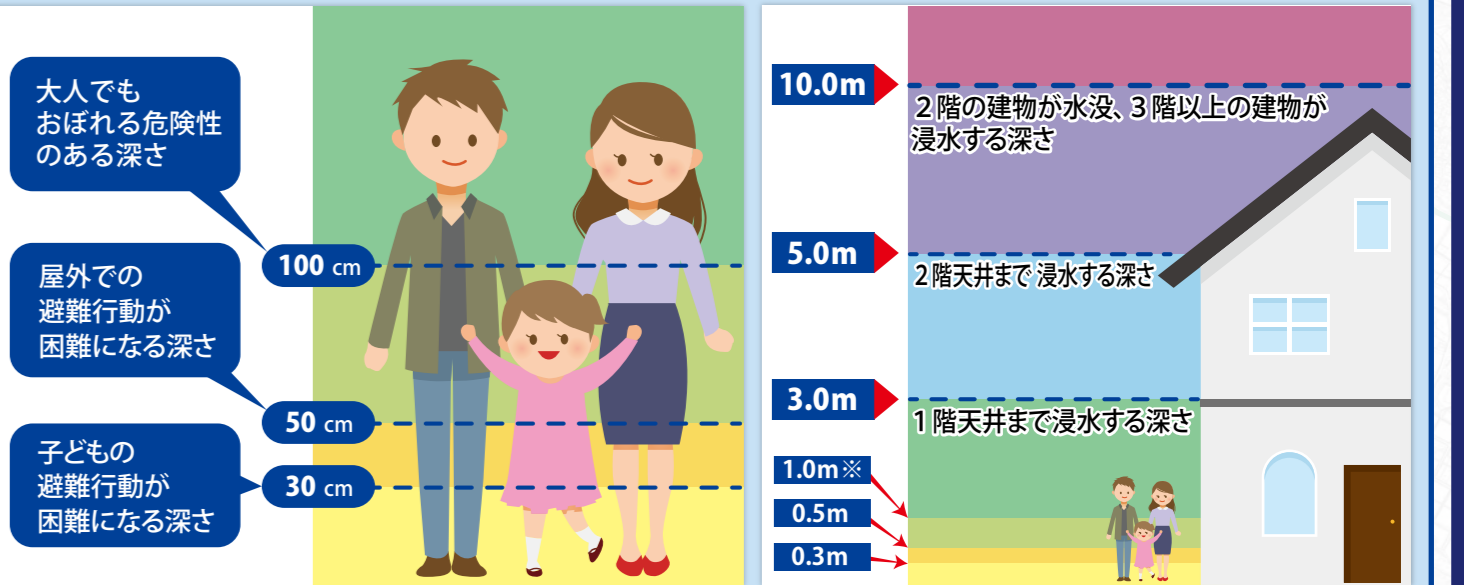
大人でもおぼれる危険性のある深さ

100 cm

屋外での避難行動が困難になる深さ

50 cm

子どもの避難行動が困難になる深さ

30 cm

10.0m

２階の建物が水没、３階以上の建物が浸水する深さ

5.0m

２階天井まで 浸水する深さ

3.0m

１階天井まで浸水する深さ

1.0m※

0.5m

0.3m